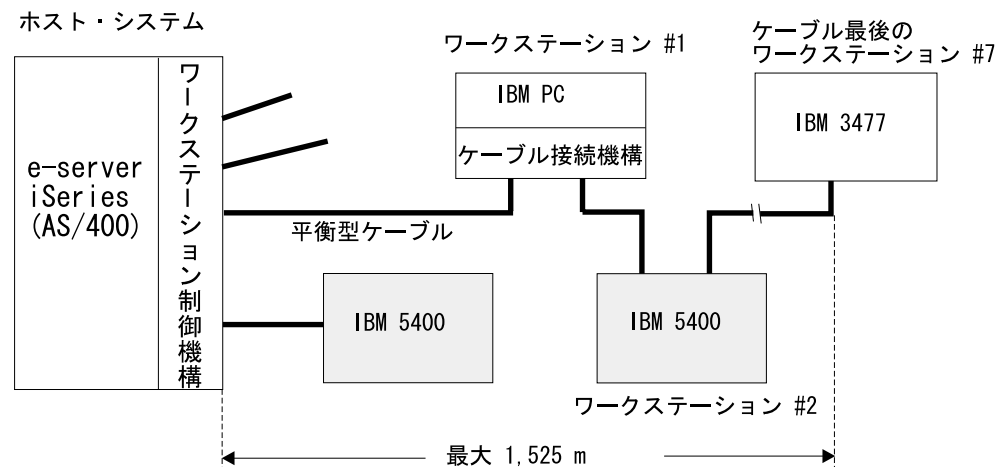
ホスト・システム

e-server iSeries (AS/400)

ワークステーション制御機構

ワークステーション #1

IBM PC

ケーブル接続機構

ケーブル最後の ワークステーション #7

IBM 3477

平衡型ケーブル

IBM 5400

IBM 5400

ワークステーション #2

最大 1,525 m